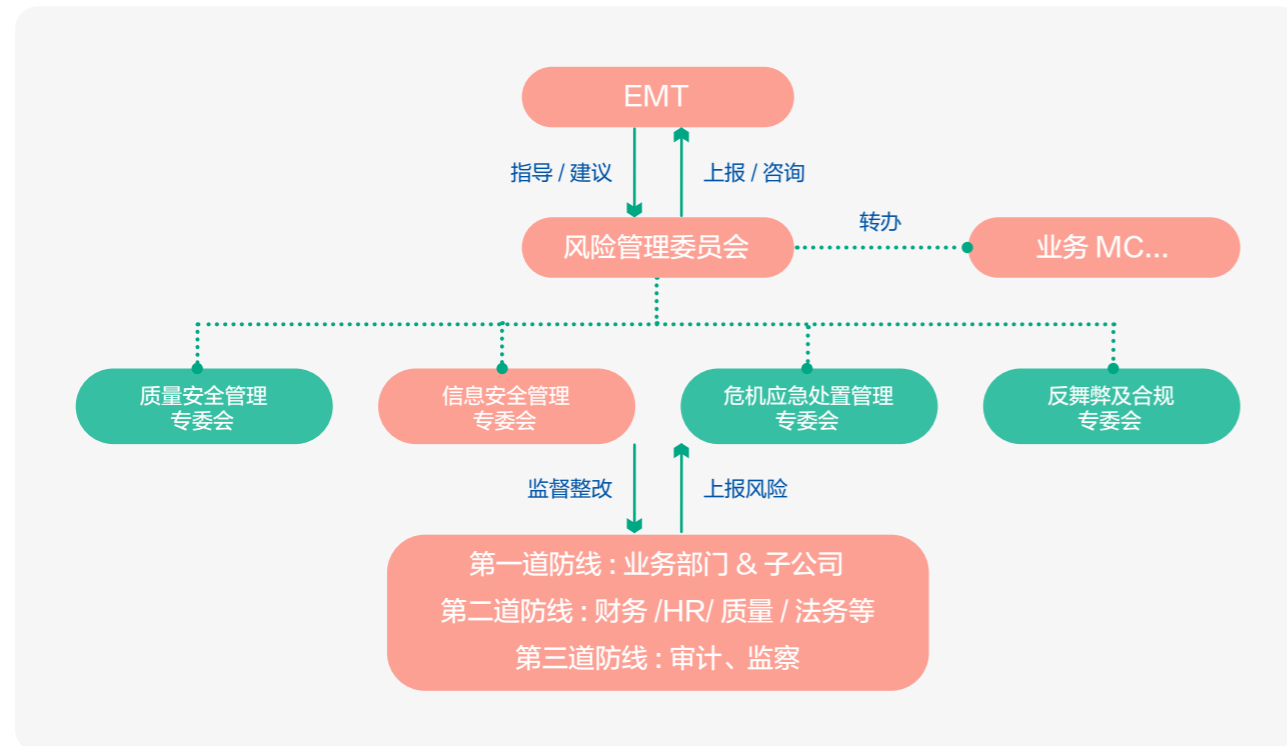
EMT

指导 / 建议

上报 / 咨询

风险管理委员会

转办

业务 MC...

质量安全管理
专委会

信息安全管理
专委会

危机应急处置管理
专委会

反舞弊及合规
专委会

监督整改

上报风险

第一道防线 : 业务部门 & 子公司
第二道防线 : 财务 /HR/ 质量 / 法务等
第三道防线 : 审计、监察